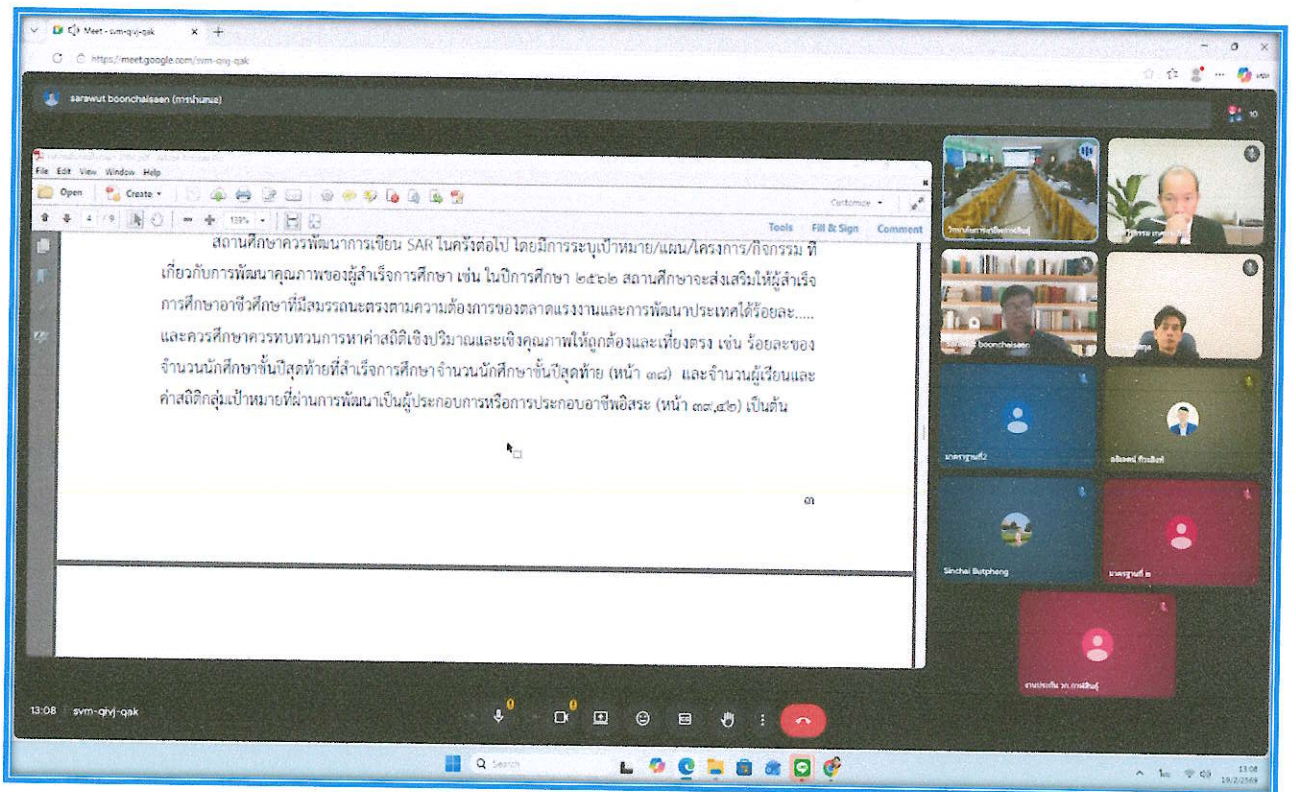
Meet - svm-qvj-qak
https://meet.google.com/svm-qvj-qak
sarawut boonchaisaen (การนำเสนอ)
10
File Edit View Window Help
Open Create Customize
4 / 9 135%
Tools Fill & Sign Comment

สถานศึกษาควรพัฒนาการเขียน SAR ในครั้งต่อไป โดยมีการระบุเป้าหมาย/แผน/โครงการ/กิจกรรม ที่เกี่ยวกับการพัฒนาคุณภาพของผู้สำเร็จการศึกษา เช่น ในปีการศึกษา ๒๕๖๒ สถานศึกษาจะส่งเสริมให้ผู้สำเร็จการศึกษาอาชีวศึกษาที่มีสมรรถนะตรงตามความต้องการของตลาดแรงงานและการพัฒนาประเทศได้ร้อยละ..... และควรศึกษาควรทบทวนการหาค่าสถิติเชิงปริมาณและเชิงคุณภาพให้ถูกต้องและเที่ยงตรง เช่น ร้อยละของจำนวนนักศึกษาชั้นปีสุดท้ายที่สำเร็จการศึกษา จำนวนนักศึกษาชั้นปีสุดท้าย (หน้า ๓๘) และจำนวนผู้เรียนและค่าสถิติกลุ่มเป้าหมายที่ผ่านการพัฒนาเป็นผู้ประกอบการหรือการประกอบอาชีพอิสระ (หน้า ๓๙,๔๒) เป็นต้น

๓

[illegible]
sarawut boonchaisaen
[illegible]
มาตรฐานที่2
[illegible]
Sinchai Butpheng
มาตรฐานที่ ๓
งานประกัน วก.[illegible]
13:08 svm-qvj-qak
Search
13:08
19/2/2569